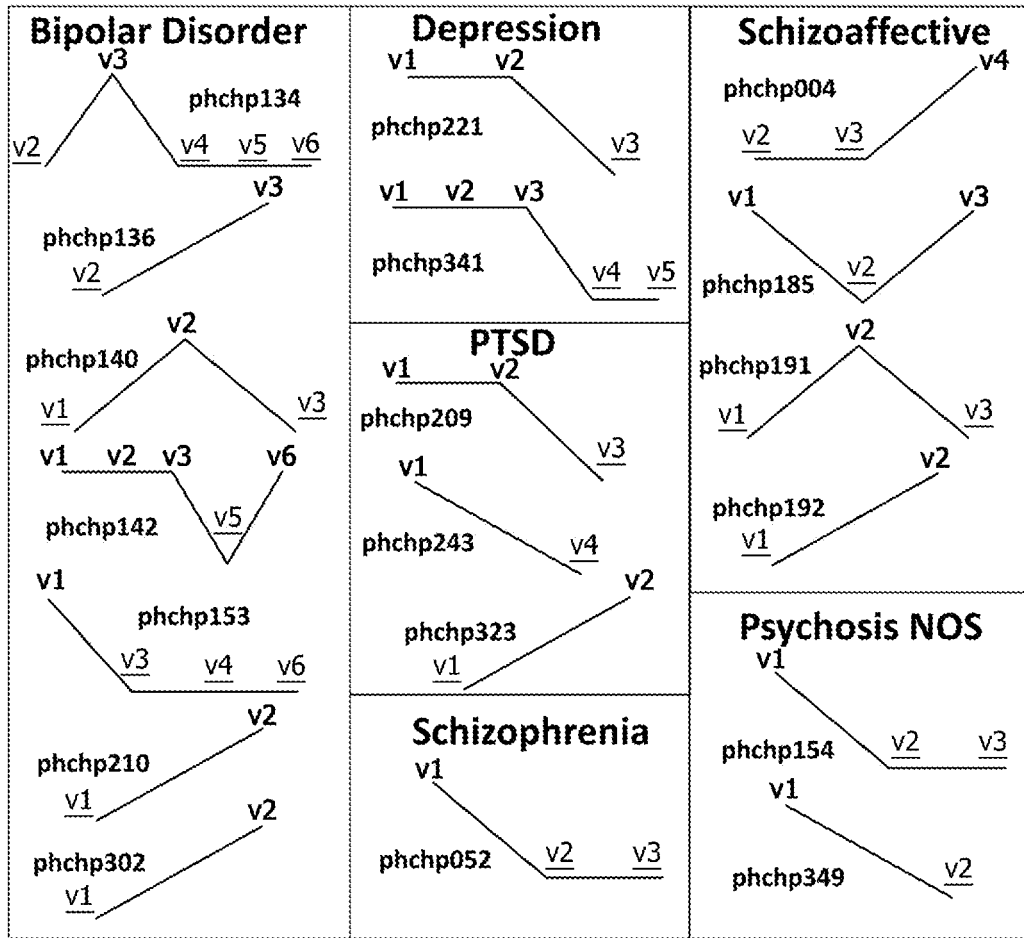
Bipolar Disorder

v3
phchp134
v2 v4 v5 v6

v3
phchp136
v2

v2
phchp140
v1 v3

v1 v2 v3 v6
phchp142
v5

v1
phchp153
v3 v4 v6

v2
phchp210
v1

v2
phchp302
v1

Depression

v1 v2
phchp221
v3

v1 v2 v3
phchp341
v4 v5

PTSD

v1 v2
phchp209
v3

v1
phchp243
v4

v2
phchp323
v1

Schizophrenia

v1
phchp052
v2 v3

Schizoaffective

v4
phchp004
v2 v3

v1 v3
phchp185
v2

v2
phchp191
v1 v3

v2
phchp192
v1

Psychosis NOS

v1
phchp154
v2 v3

v1
phchp349
v2